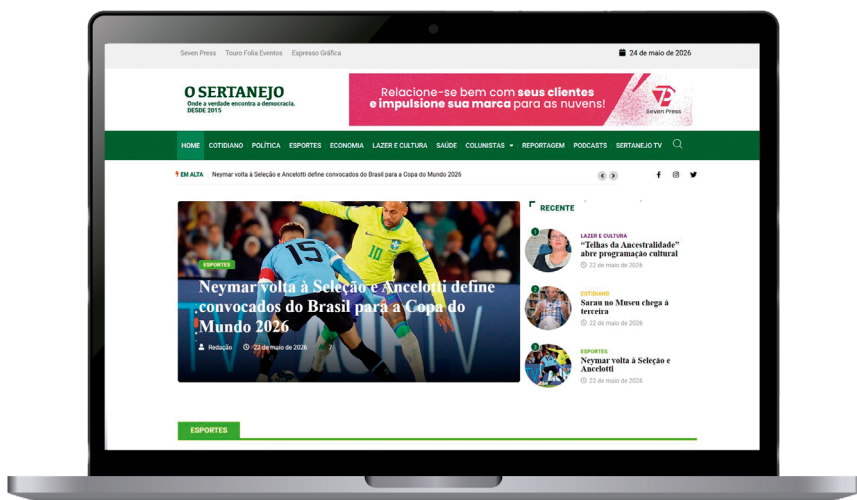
Seven Press Touro Folia Eventos Espresso Gráfica

24 de maio de 2026

O SERTANEJO
Onde a verdade encontra a democracia.
DESDE 2015

Relacione-se bem com seus clientes e impulsione sua marca para as nuvens!

Seven Press

HOME COTIDIANO POLÍTICA ESPORTES ECONOMIA LAZER E CULTURA SAÚDE COLUNISTAS REPORTAGEM PODCASTS SERTANEJO TV

EM ALTA Neymar volta à Seleção e Ancelotti define convocados do Brasil para a Copa do Mundo 2026

ESPORTES

Neymar volta à Seleção e Ancelotti define convocados do Brasil para a Copa do Mundo 2026

Redação 22 de maio de 2026

RECENTE

1
LAZER E CULTURA
"Telhas da Ancestralidade" abre programação cultural
22 de maio de 2026

2
COTIDIANO
Sarau no Museu chega à terceira
22 de maio de 2026

3
ESPORTES
Neymar volta à Seleção e Ancelotti
22 de maio de 2026

ESPORTES